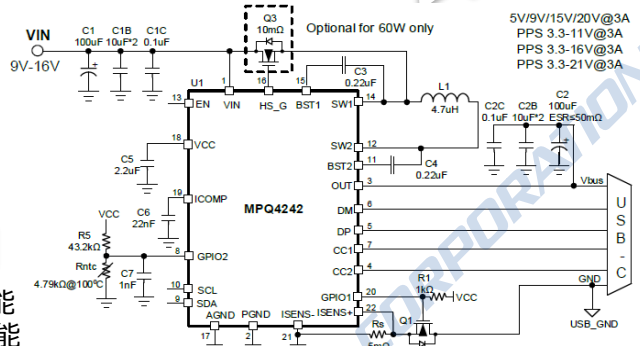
VIN
9V-16V
C1
100uF
C1B
10uF*2
C1C
0.1uF
Q3
10mΩ
Optional for 60W only
5V/9V/15V/20V@3A
PPS 3.3-11V@3A
PPS 3.3-16V@3A
PPS 3.3-21V@3A
U1
13
EN
1
VIN
16
HS_G
15
BST1
C3
0.22uF
SW1
14
L1
4.7uH
C2C
0.1uF
C2B
10uF*2
C2
100uF
ESR=50mΩ
18
VCC
C5
2.2uF
19
ICOMP
C6
22nF
VCC
R5
43.2kΩ
Rntc
4.79kΩ@100°C
8
GPIO2
C7
1nF
10
SCL
9
SDA
AGND
17
PGND
20
ISENS-
21
ISENS+
MPQ4242
SW2
12
BST2
11
C4
0.22uF
OUT
3
Vbus
DM
6
DP
5
CC1
7
CC2
4
GPIO1
22
R1
1kΩ
VCC
Rs
Q1
GND
USB_GND
USB-C
能
能
CORPORATION